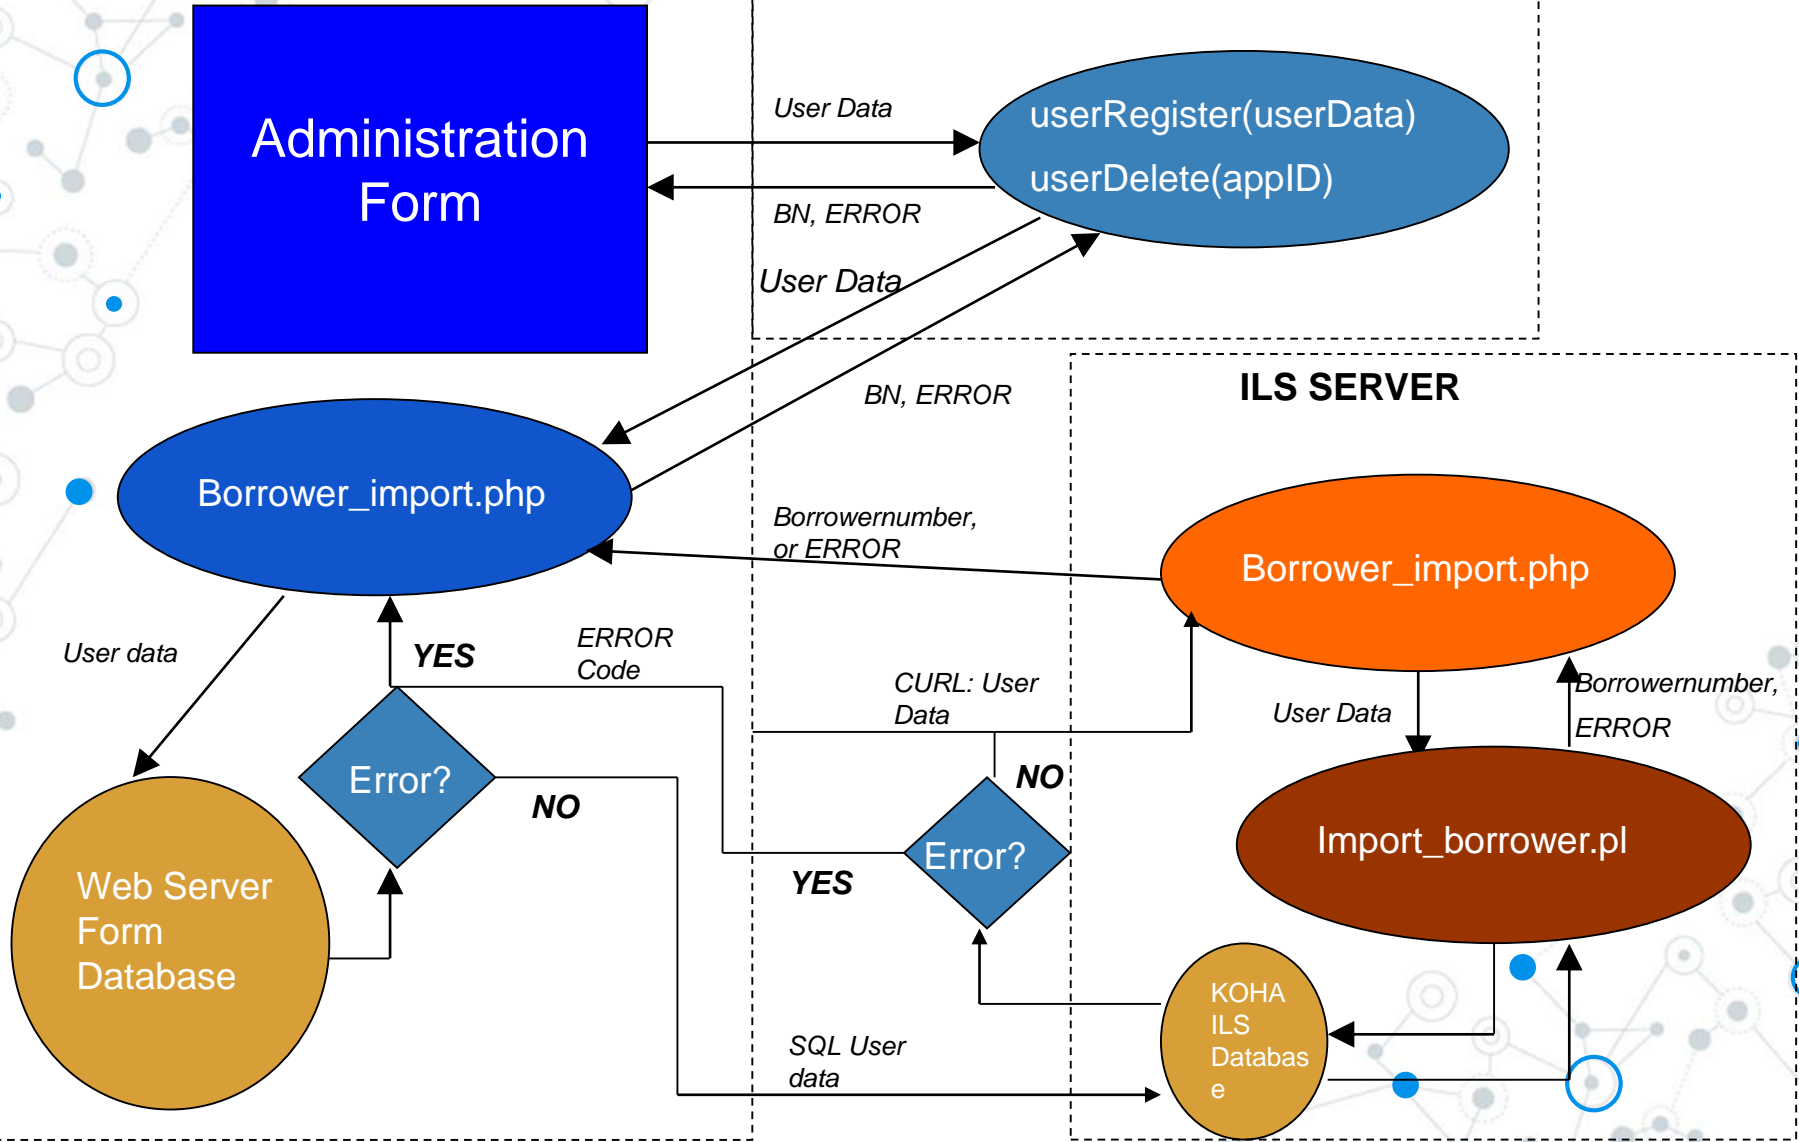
Administration Form

User Data

userRegister(userData)

userDelete(appID)

BN, ERROR

User Data

BN, ERROR

ILS SERVER

Borrower_import.php

Borrowernumber, or ERROR

Borrower_import.php

User data

YES

ERROR Code

CURL: User Data

User Data

Borrowernumber, ERROR

Error?

NO

NO

Import_borrower.pl

Web Server Form Database

Error?

YES

KOHA ILS Databas e

SQL User data